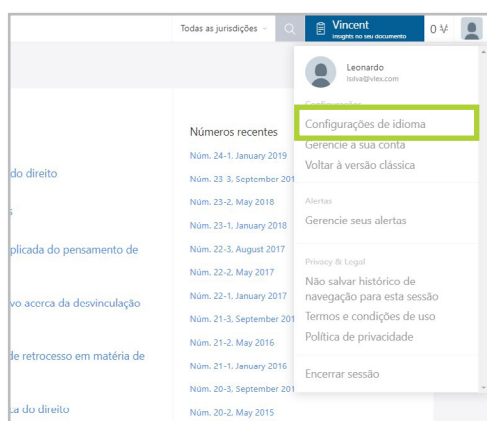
Todas as jurisdições
Vincent
Insights no seu documento
0

Leonardo
lsilva@vlex.com

Configurações
Configurações de idioma
Gerencie a sua conta
Voltar à versão clássica

Alertas
Gerencie seus alertas

Privacy & Legal
Não salvar histórico de navegação para esta sessão
Termos e condições de uso
Política de privacidade

Encerrar sessão

Números recentes
Núm. 24-1, January 2019
Núm. 23-3, September 201
Núm. 23-2, May 2018
Núm. 23-1, January 2018
Núm. 22-3, August 2017
Núm. 22-2, May 2017
Núm. 22-1, January 2017
Núm. 21-3, September 201
Núm. 21-2, May 2016
Núm. 21-1, January 2016
Núm. 20-3, September 201
Núm. 20-2, May 2015

do direito
s
plicada do pensamento de
vo acerca da desvinculação
de retrocesso em matéria de
a do direito